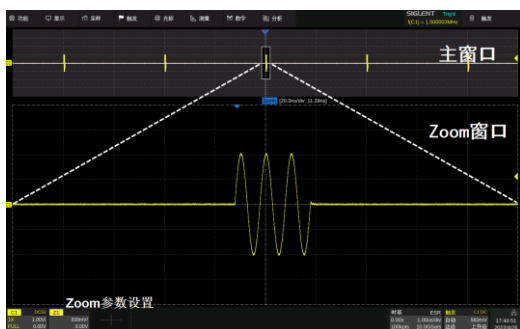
功能 显示 采样 触发 光标 测量 数学 分析

SIGLENT Trig'd

f(C1) = 1.000003MHz

触发

主窗口

[20.0ns/div, 11.28ns]

Zoom窗口

Zoom参数设置

C1 DC1M 1X 1.00V/ FULL 0.00V

Z1 500ns/ 0.00V

时基 0.00s 1.00us/div 100kpts 10.0GSa/s

触发 C1 DC 边沿 上升沿 568mV

17:40:51 2023/8/26